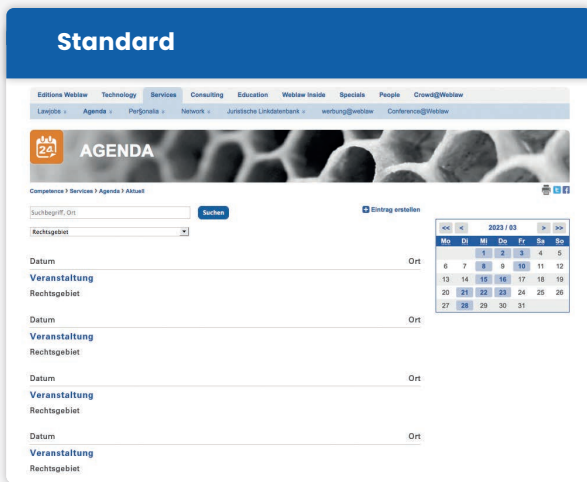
Standard

Editions Weblaw Technology Services Consulting Education Weblaw Inside Specials People Crowd@Weblaw

Lawjobs » Agenda » Personalia » Network » Juristische Linkdatenbank » werbung@weblaw Conference@Weblaw

24 AGENDA

Competence > Services > Agenda > Aktuell

Suchbegriff, Ort

Suchen

Eintrag erstellen

Rechtsgebiet

| << | < | 2023 / 03 | | | > | >> |
|---|---|---|---|---|---|---|
| Mo | Di | Mi | Do | Fr | Sa | So |
| | | 1 | 2 | 3 | 4 | 5 |
| 6 | 7 | 8 | 9 | 10 | 11 | 12 |
| 13 | 14 | 15 | 16 | 17 | 18 | 19 |
| 20 | 21 | 22 | 23 | 24 | 25 | 26 |
| 27 | 28 | 29 | 30 | 31 | | |

Datum Ort
Veranstaltung
Rechtsgebiet

Datum Ort
Veranstaltung
Rechtsgebiet

Datum Ort
Veranstaltung
Rechtsgebiet

Datum Ort
Veranstaltung
Rechtsgebiet